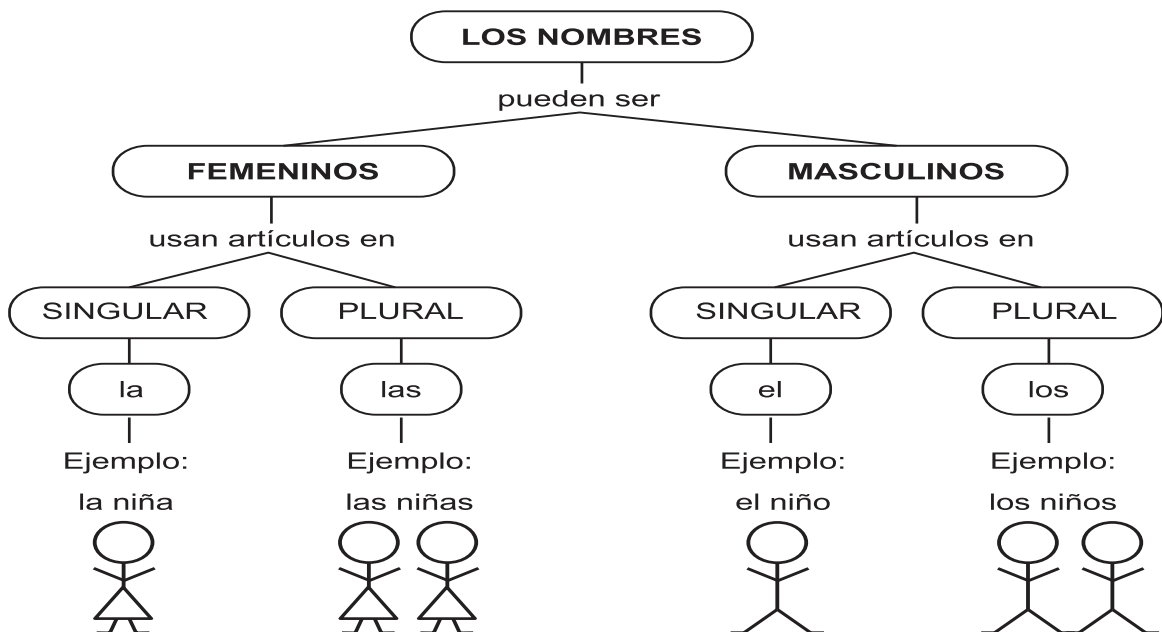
LOS NOMBRES

pueden ser

FEMENINOS

usan artículos en

SINGULAR

la

Ejemplo:

la niña

PLURAL

las

Ejemplo:

las niñas

MASCULINOS

usan artículos en

SINGULAR

el

Ejemplo:

el niño

PLURAL

los

Ejemplo:

los niños